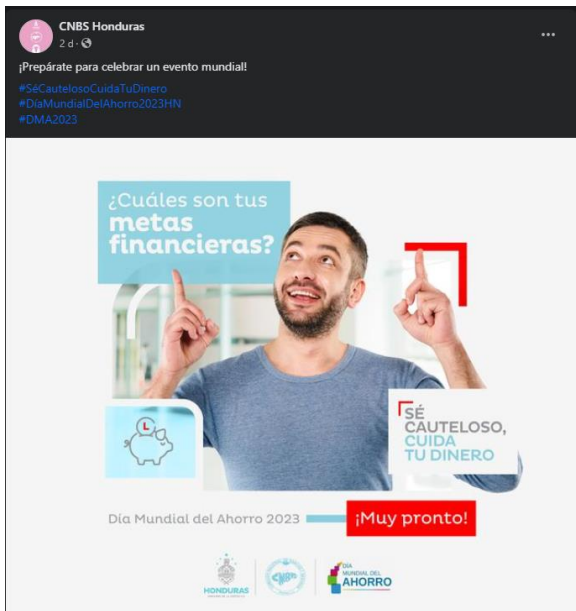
CNBS Honduras
2 d ·

¡Prepárate para celebrar un evento mundial!

#SéCautelosoCuidaTuDinero
#DíaMundialDelAhorro2023HN
#DMA2023

¿Cuáles son tus metas financieras?

SÉ CAUTELOSO, CUIDA TU DINERO

Día Mundial del Ahorro 2023

¡Muy pronto!

HONDURAS

CNBS

DÍA MUNDIAL DEL AHORRO